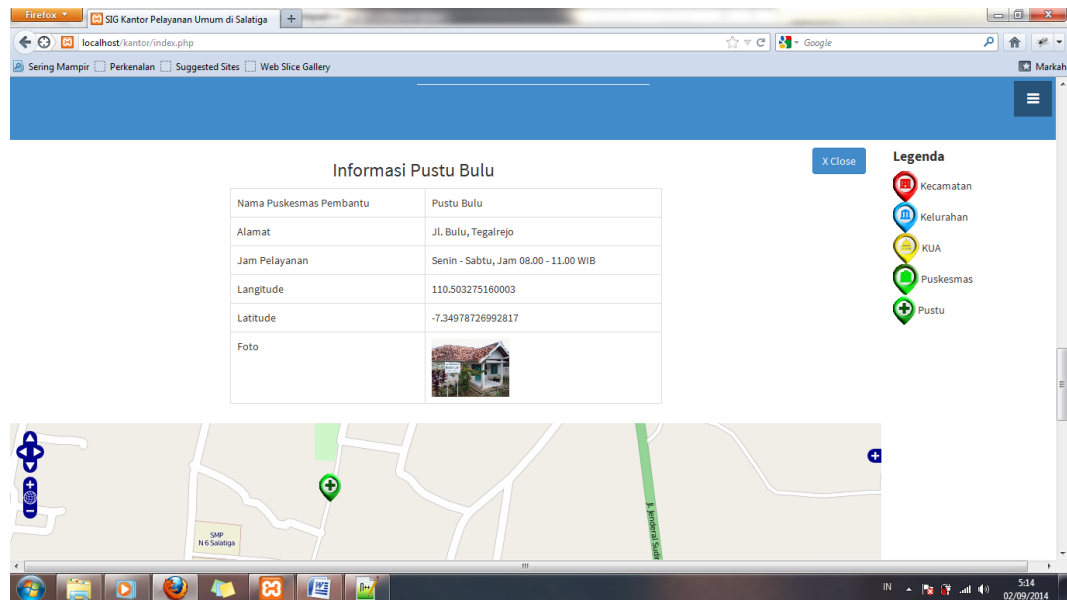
Firefox

SIG Kantor Pelayanan Umum di Salatiga

+

localhost/kantor/index.php

Google

Sering Mampir | Perkenalan | Suggested Sites | Web Slice Gallery

Markah

X Close

Informasi Pustu Bulu

| Nama Puskesmas Pembantu | Pustu Bulu |
|---|---|
| Alamat | Jl. Bulu, Tegalrejo |
| Jam Pelayanan | Senin - Sabtu, Jam 08.00 - 11.00 WIB |
| Langitude | 110.503275160003 |
| Latitude | -7.34978726992817 |
| Foto | |

Legenda

Kecamatan

Kelurahan

KUA

Puskesmas

Pustu

SMP N 6 Salatiga

Jl. Jenderal Sud

IN

5:14
02/09/2014